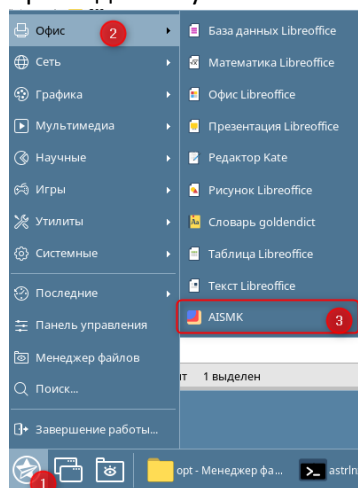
Офис
2
Сеть
Графика
Мультимедиа
Научные
Игры
Утилиты
Системные
Последние
Панель управления
Менеджер файлов
Поиск...
Завершение работы...
База данных Libreoffice
Математика Libreoffice
Офис Libreoffice
Презентация Libreoffice
Редактор Kate
Рисунок Libreoffice
Словарь goldendict
Таблица Libreoffice
Текст Libreoffice
AISMK
3
т 1 выделен
1
opt - Менеджер фа...
astrl